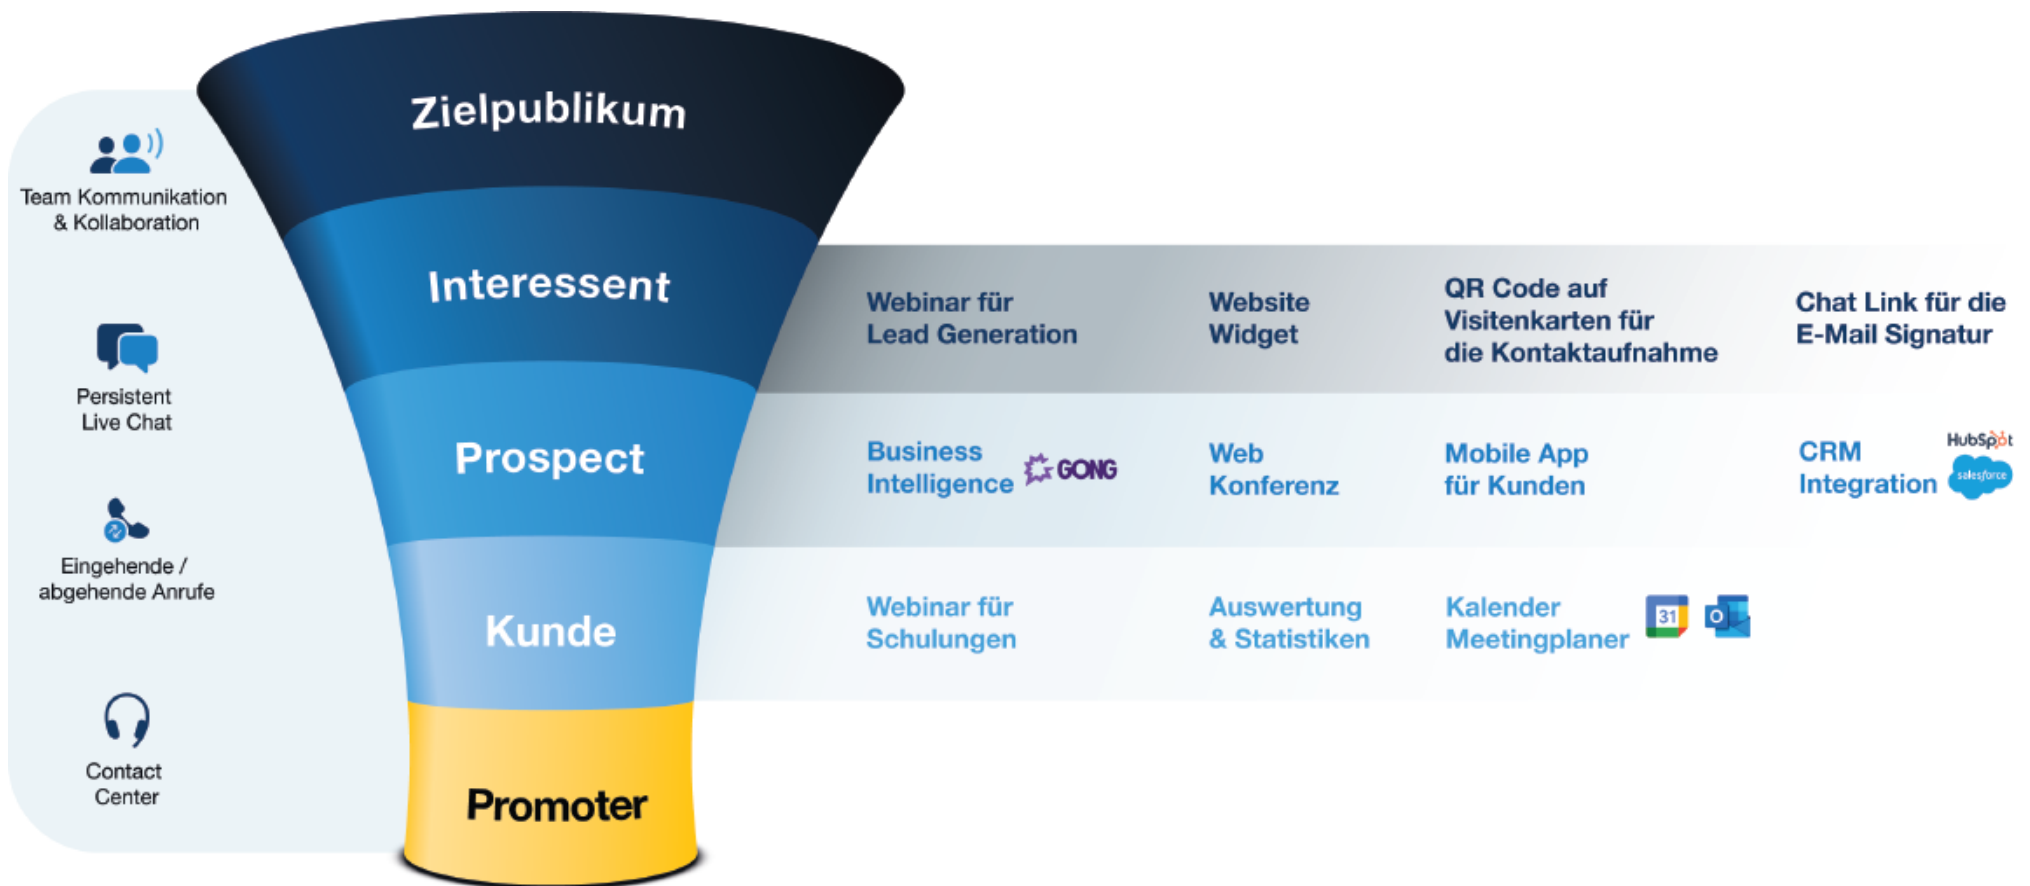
Team Kommunikation & Kollaboration

Persistent Live Chat

Eingehende / abgehende Anrufe

Contact Center

Zielpublikum

Interessent

Prospect

Kunde

Promoter

Webinar für Lead Generation

Website Widget

QR Code auf Visitenkarten für die Kontaktaufnahme

Chat Link für die E-Mail Signatur

Business Intelligence

GONG

Web Konferenz

Mobile App für Kunden

CRM Integration

HubSpot

salesforce

Webinar für Schulungen

Auswertung & Statistiken

Kalender Meetingplaner

31